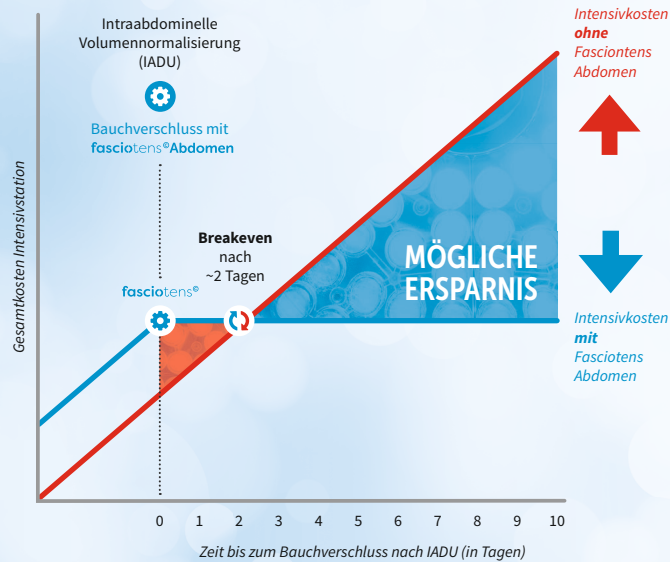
Intraabdominelle Volumennormalisierung (IADU)

Bauchverschluss mit fasciotens®Abdomen

Intensivkosten ohne Fasciontens Abdomen

Breakeven nach ~2 Tagen

fasciotens®

MÖGLICHE ERSPARNIS

Intensivkosten mit Fasciotens Abdomen

Gesamtkosten Intensivstation

0 1 2 3 4 5 6 7 8 9 10

Zeit bis zum Bauchverschluss nach IADU (in Tagen)